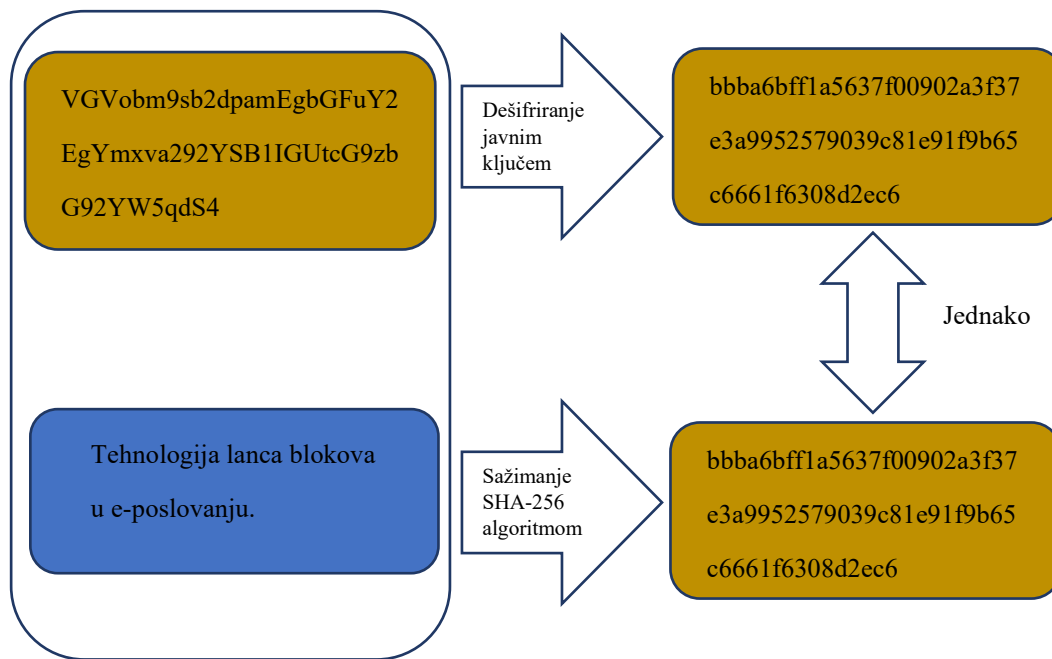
VGVobm9sb2dpamEgbGFuY2
EgYmxva292YSB1IGUtcG9zb
G92YW5qdS4

Dešifriranje javnim ključem

bbba6bff1a5637f00902a3f37
e3a9952579039c81e91f9b65
c6661f6308d2ec6

Jednako

Tehnologija lanca blokova u e-poslovanju.

Sažimanje SHA-256 algoritmom

bbba6bff1a5637f00902a3f37
e3a9952579039c81e91f9b65
c6661f6308d2ec6